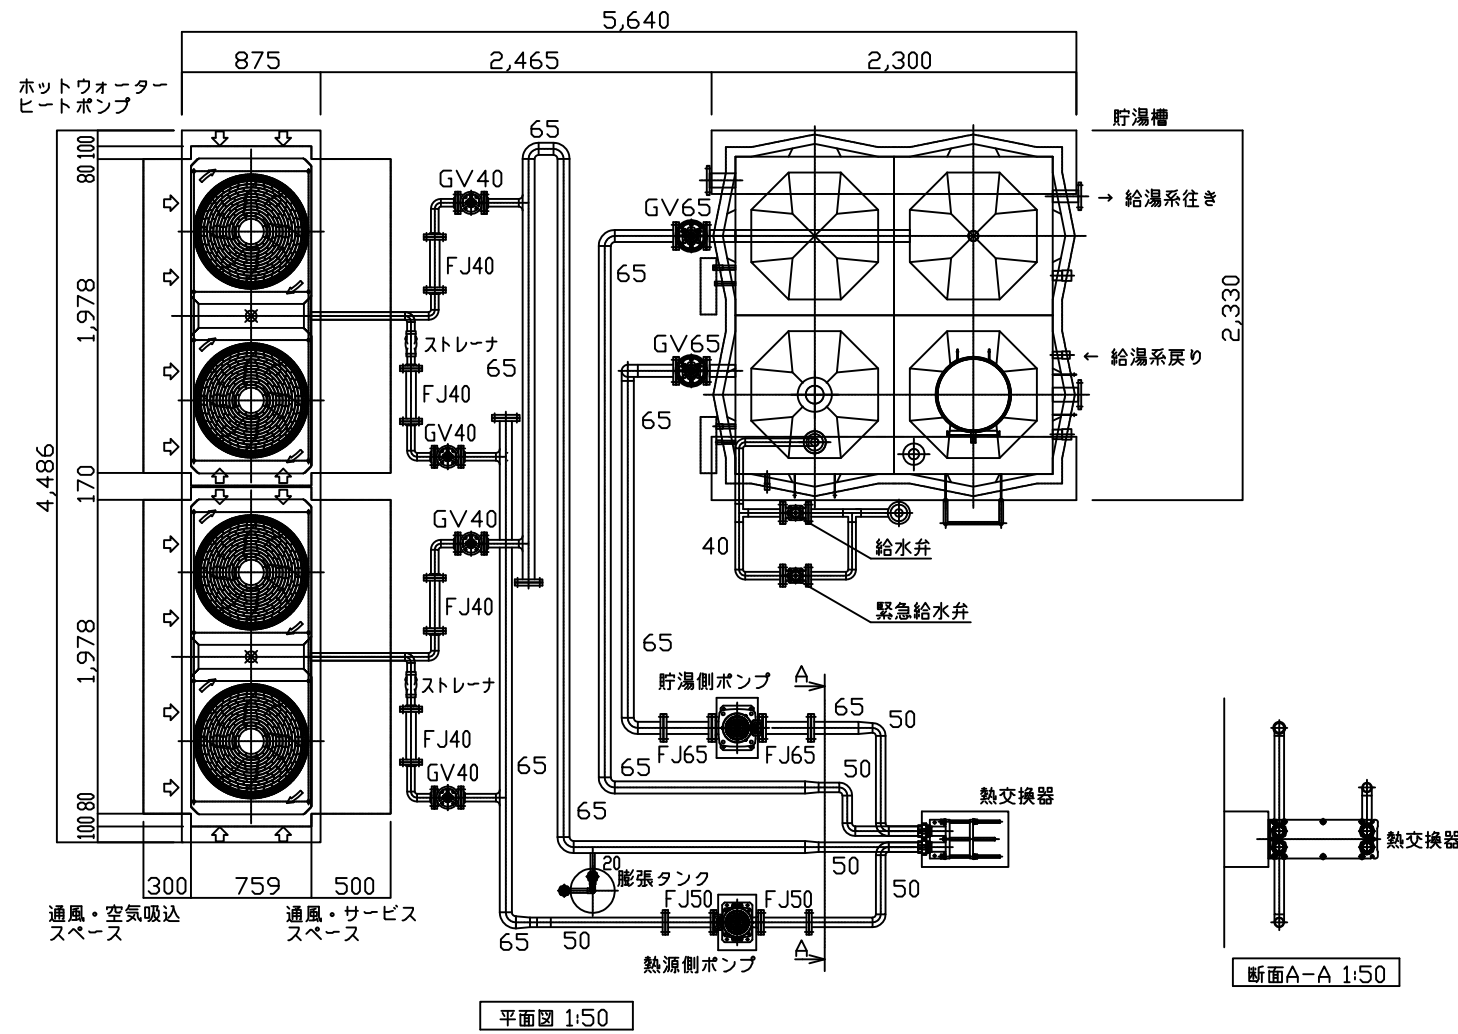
5,640
875
2,465
2,300
ホットウォーター
ヒートポンプ
貯湯槽
100
80
1,978
170
4,486
1,978
80
100
65
GV40
FJ40
ストレーナ
FJ40
GV40
65
GV40
FJ40
ストレーナ
FJ40
GV40
65
GV65
65
GV65
65
→ 給湯系往き
2,330
← 給湯系戻り
40
給水弁
緊急給水弁
65
貯湯側ポンプ
A
65
50
FJ65
FJ65
65
50
65
熱交換器
50
50
20
膨張タンク
FJ50
FJ50
65
50
A
熱源側ポンプ
300
759
500
通風・空気吸込
スペース
通風・サービス
スペース
平面図 1:50
熱交換器
断面A-A 1:50